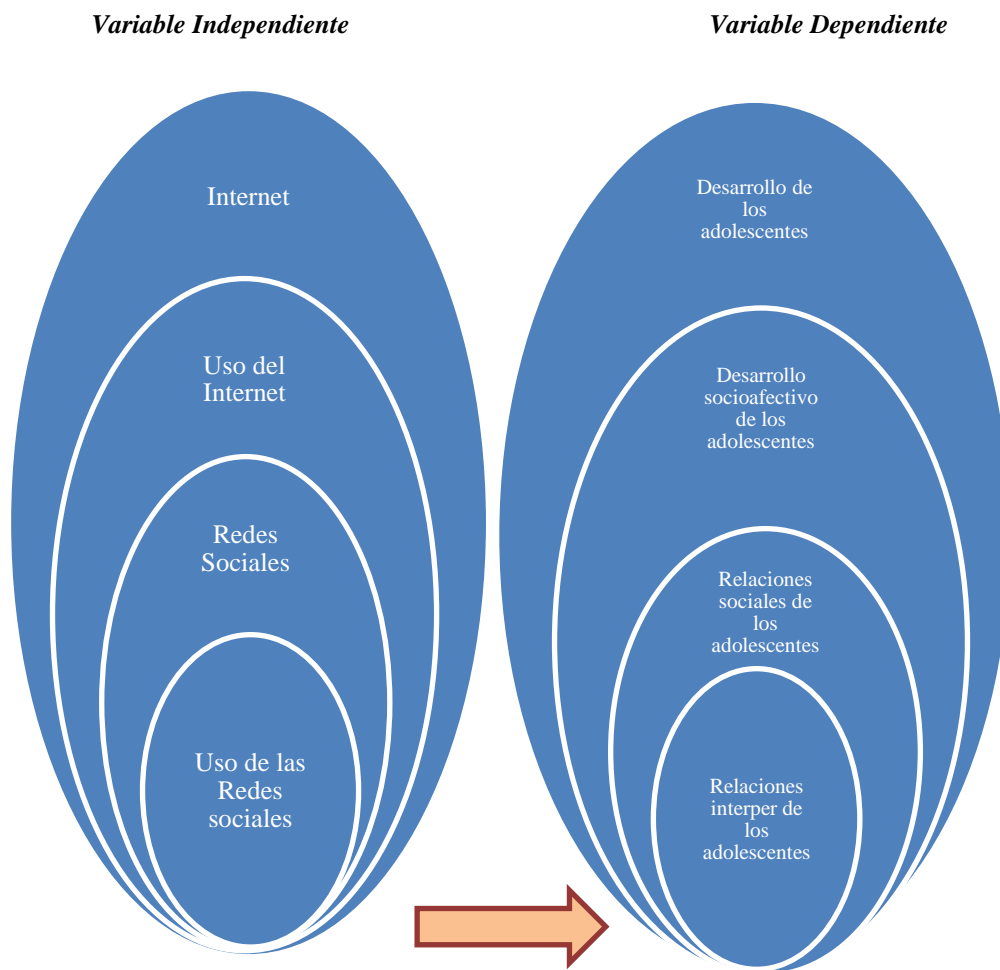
Variable Independiente

Variable Dependiente

Internet

Uso del Internet

Redes Sociales

Uso de las Redes sociales

Desarrollo de los adolescentes

Desarrollo socioafectivo de los adolescentes

Relaciones sociales de los adolescentes

Relaciones interper de los adolescentes